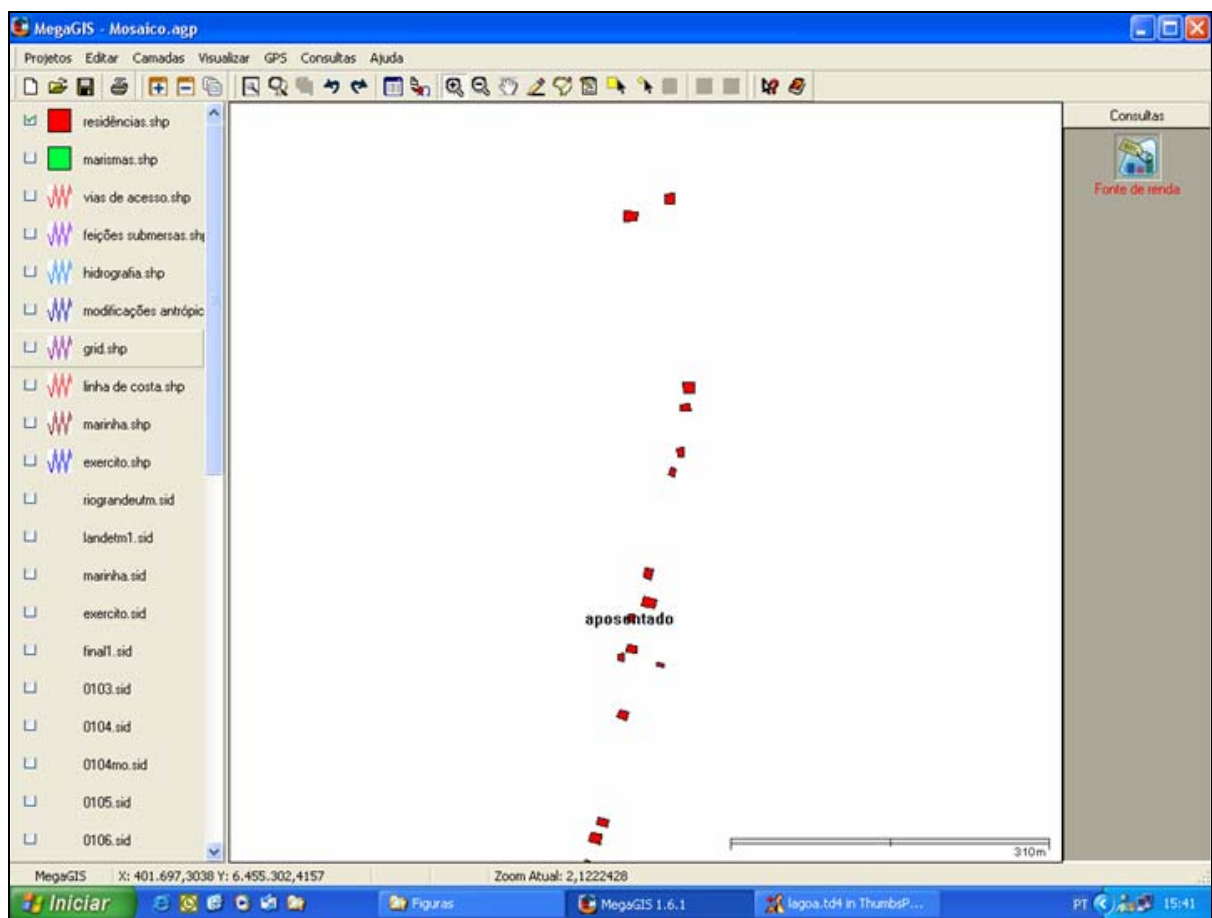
MegaGIS - Mosaico.agp

Projetos Editar Camadas Visualizar GPS Consultas Ajuda

residências.shp
marismas.shp
vias de acesso.shp
feições submersas.shp
hidrografia.shp
modificações antrópic
grid.shp
linha de costa.shp
marinha.shp
exercito.shp
riograndeutm.sid
landetm1.sid
marinha.sid
exercito.sid
final1.sid
0103.sid
0104.sid
0104mo.sid
0105.sid
0106.sid

aposentado

310m

Consultas
Fonte de renda

MegaGIS X: 401.697,3038 Y: 6.455.302,4157 Zoom Atual: 2,1222428

Iniciar Figuras MegaGIS 1.6.1 lagoa.td4 in ThumbsP... PT 15:41